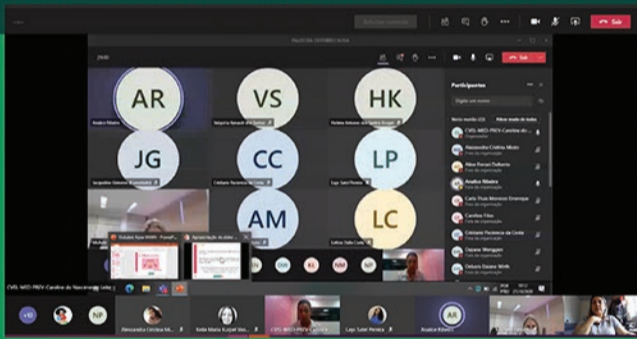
Sair

Sair

Participantes

Digite um nome

AR
Analice Ribeiro

VS

HK

JG

CC
Cristiane Pacienza da Costa

LP

AM

LC

Alessandra Cristina Mussi

Fora da organização

Fora da organização

Analice Ribeiro

Fora da organização

Carla Thais Moreno Emerique

Fora da organização

Carolina Filus

Fora da organização

Cristiane Pacienza da Costa

Fora da organização

Dayane Wengger

Fora da organização

Debora Daiane Wirth

Fora da organização

CVEL-MED-PREV-Caroline do Nascimento Leite

NP

Alessandra Cristina M...

Keila Maria Kaizel Vie...

CVEL-MED-PREV-Carolin...

Lays Sulaf Pereira

Analice Ribeiro

+13

NP

AR